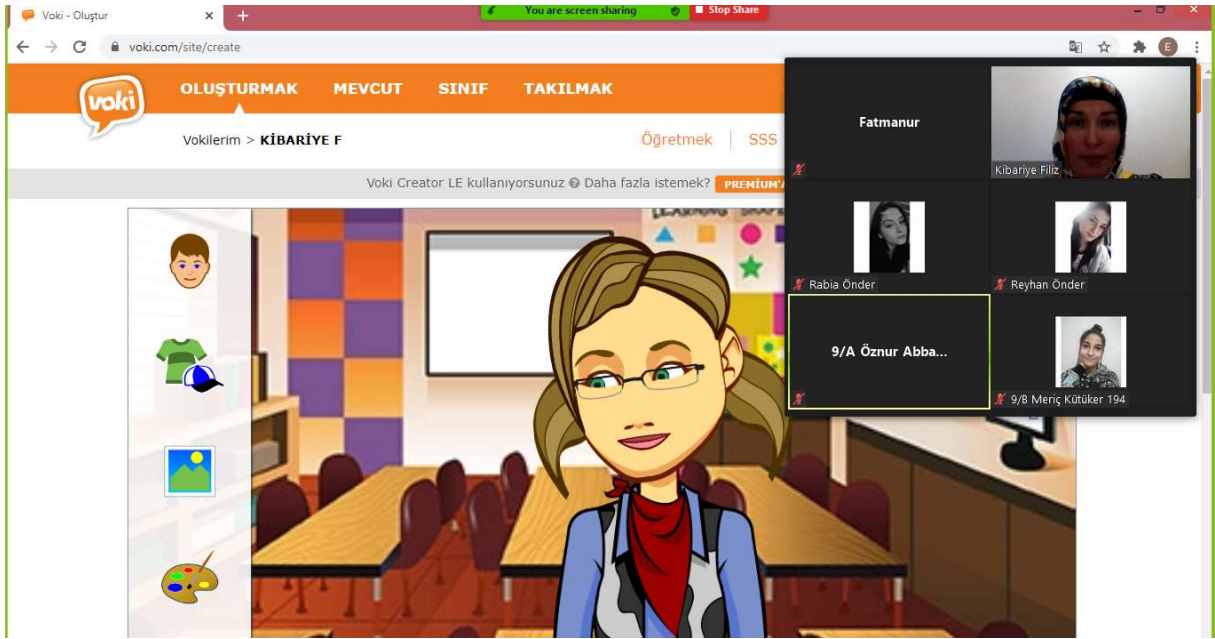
Voki - Oluştur
×
+
You are screen sharing
Stop Share
voki.com/site/create
E
voki
OLUŞTURMAK
MEVCUT
SINIF
TAKILMAK
Vokilerim > KİBARİYE F
Öğretmek
SSS
Voki Creator LE kullanıyorsunuz Daha fazla istemek? PREMİUM'A
Fatmanur
Kibariye Filiz
Rabia Önder
Reyhan Önder
9/A Öznur Abba...
9/B Meriç Kütüker 194
LEARNING